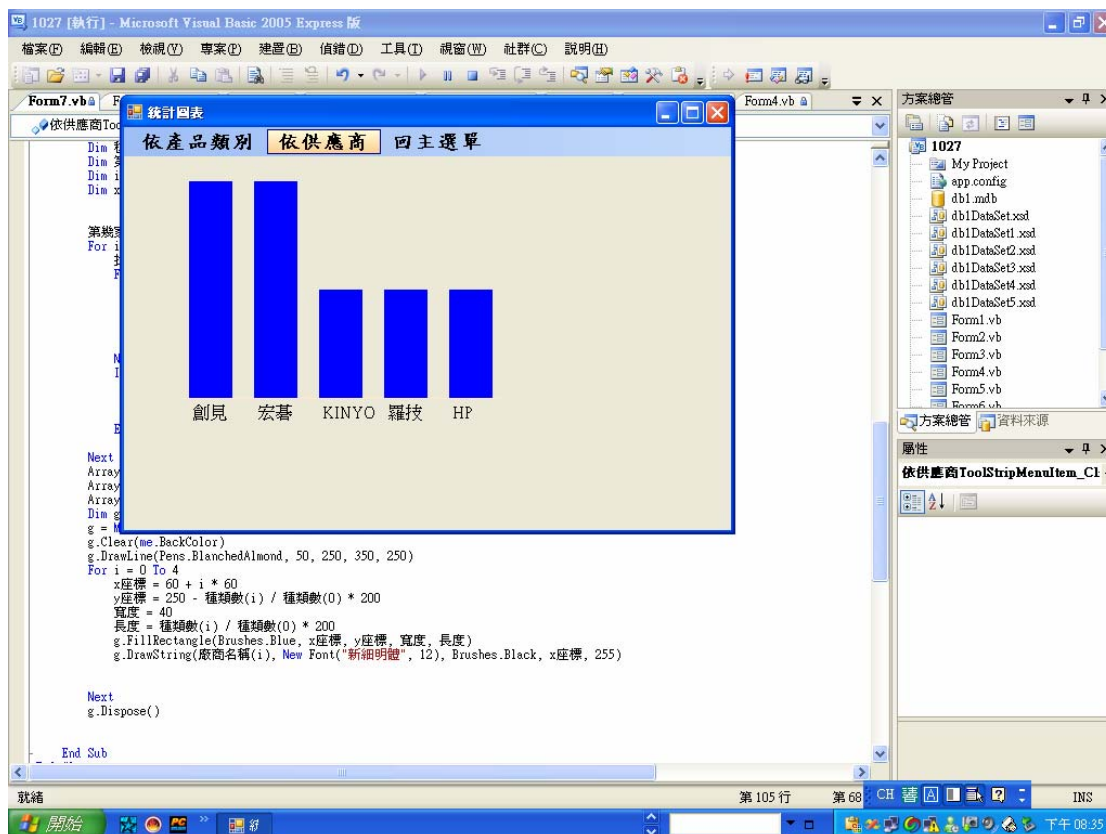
1027 [執行] - Microsoft Visual Basic 2005 Express 版

檔案(F) 編輯(E) 檢視(V) 專案(P) 建置(B) 偵錯(D) 工具(T) 視窗(W) 社群(C) 說明(H)

Form7.vb F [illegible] Form4.vb

依供應商Too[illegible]

統計圖表

依產品類別 依供應商 回主選單

創見 宏碁 KINYO 羅技 HP

Dim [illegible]
Dim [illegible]
Dim i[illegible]
Dim x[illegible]

第幾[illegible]
For i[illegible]
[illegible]
F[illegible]

N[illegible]
I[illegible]

E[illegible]

Next
Array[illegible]
Array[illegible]
Array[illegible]
Dim g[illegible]
g = M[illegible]
g.Clear(me.BackColor)
g.DrawLine(Pens.BlanchedAlmond, 50, 250, 350, 250)
For i = 0 To 4
x座標 = 60 + i * 60
y座標 = 250 - 種類數(i) / 種類數(0) * 200
寬度 = 40
長度 = 種類數(i) / 種類數(0) * 200
g.FillRectangle(Brushes.Blue, x座標, y座標, 寬度, 長度)
g.DrawString(廠商名稱(i), New Font("新細明體", 12), Brushes.Black, x座標, 255)

Next
g.Dispose()

End Sub

方案總管
1027
My Project
app.config
db1.mdb
db1DataSet.xsd
db1DataSet1.xsd
db1DataSet2.xsd
db1DataSet3.xsd
db1DataSet4.xsd
db1DataSet5.xsd
Form1.vb
Form2.vb
Form3.vb
Form4.vb
Form5.vb
Form6.vb
方案總管 資料來源

屬性
依供應商ToolStripMenuItem_Cl

就緒 第 105 行 第 68 CH INS

開始 下午 08:35